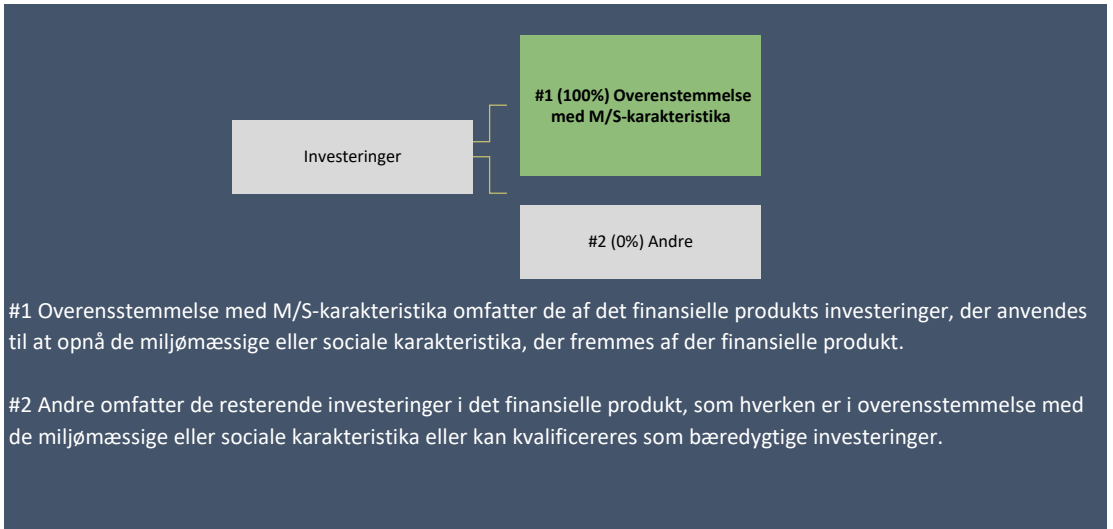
Investeringer

#1 (100%) Overenstemmelse med M/S-karakteristika

#2 (0%) Andre

#1 Overensstemmelse med M/S-karakteristika omfatter de af det finansielle produkts investeringer, der anvendes til at opnå de miljømæssige eller sociale karakteristika, der fremmes af der finansielle produkt.

#2 Andre omfatter de resterende investeringer i det finansielle produkt, som hverken er i overensstemmelse med de miljømæssige eller sociale karakteristika eller kan kvalificereres som bæredygtige investeringer.